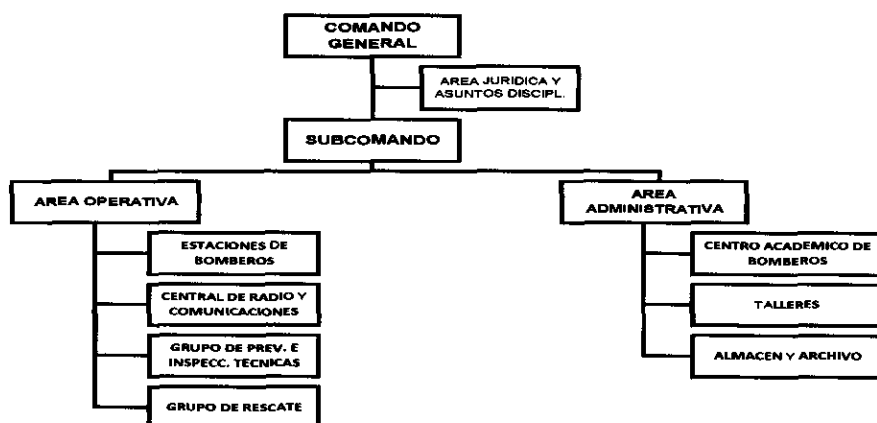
COMANDO GENERAL

AREA JURIDICA Y ASUNTOS DISCIPL.

SUBCOMANDO

AREA OPERATIVA

ESTACIONES DE BOMBEROS

CENTRAL DE RADIO Y COMUNICACIONES

GRUPO DE PREV. E INSPECC. TECNICAS

GRUPO DE RESCATE

AREA ADMINISTRATIVA

CENTRO ACADEMICO DE BOMBEROS

TALLERES

ALMACEN Y ARCHIVO